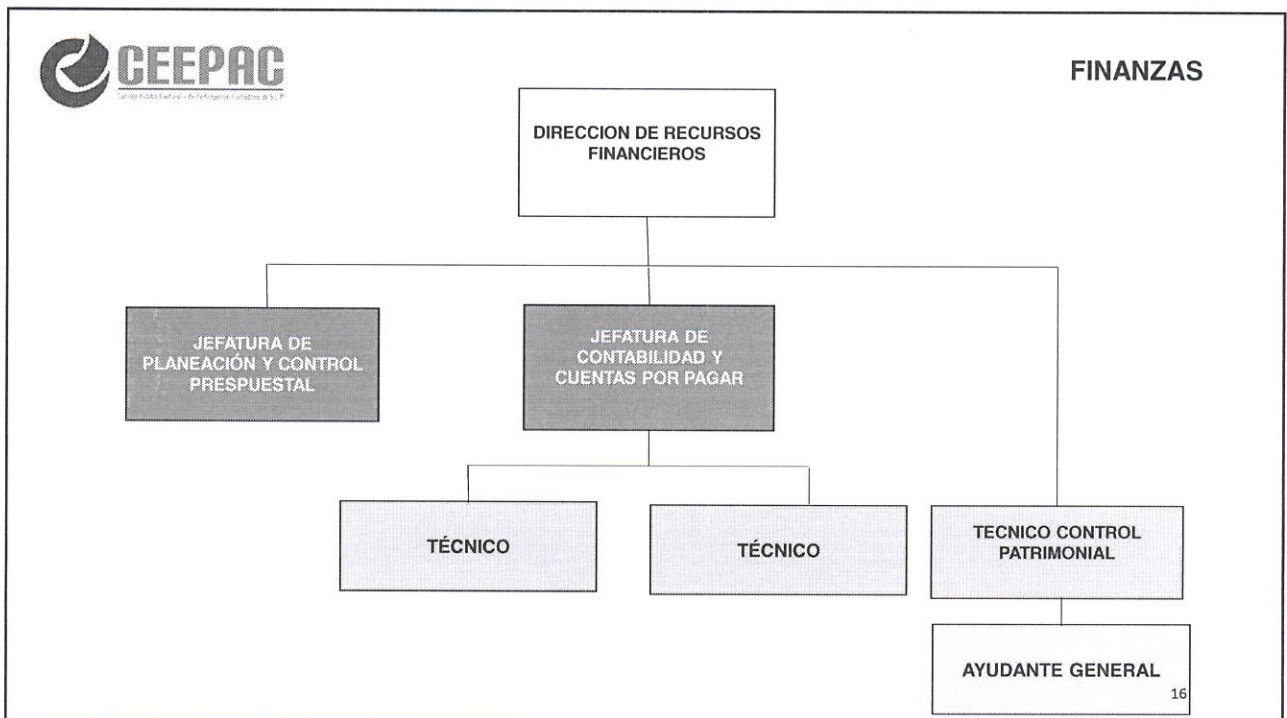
CEEPAC
Consejo Estatal Electoral y de Participación Ciudadana de S.L.P.

FINANZAS

DIRECCION DE RECURSOS FINANCIEROS

JEFATURA DE PLANEACIÓN Y CONTROL PRESPUESTAL

JEFATURA DE CONTABILIDAD Y CUENTAS POR PAGAR

TÉCNICO

TÉCNICO

TECNICO CONTROL PATRIMONIAL

AYUDANTE GENERAL

16